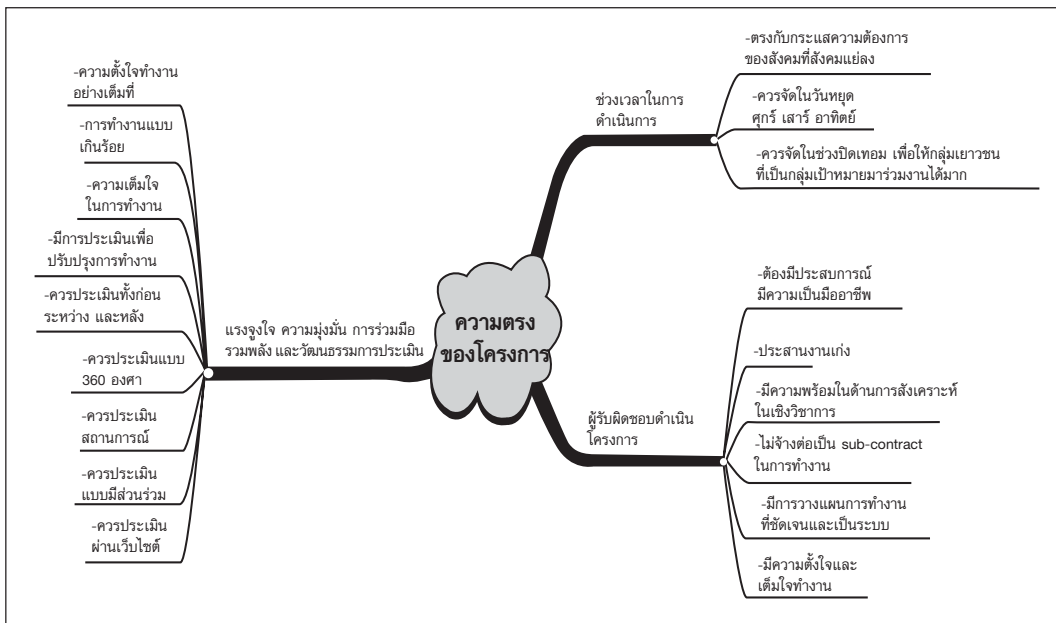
ความตรงของโครงการ

แรงจูงใจ ความมุ่งมั่น การร่วมมือรวมพลัง และวัฒนธรรมการประเมิน

-ความตั้งใจทำงานอย่างเต็มที่

-การทำงานแบบเกินร้อย

-ความเต็มใจในการทำงาน

-มีการประเมินเพื่อปรับปรุงการทำงาน

-ควรประเมินทั้งก่อน ระหว่าง และหลัง

-ควรประเมินแบบ 360 องศา

-ควรประเมินสถานการณ์

-ควรประเมินแบบมีส่วนร่วม

-ควรประเมินผ่านเว็บไซต์

ช่วงเวลาในการดำเนินการ

-ตรงกับกระแสความต้องการของสังคมที่สังคมแย่ลง

-ควรจัดในวันหยุด ศุกร์ เสาร์ อาทิตย์

-ควรจัดในช่วงปิดเทอม เพื่อให้กลุ่มเยาวชนที่เป็นกลุ่มเป้าหมายมาร่วมงานได้มาก

ผู้รับผิดชอบดำเนินโครงการ

-ต้องมีประสบการณ์ มีความเป็นมืออาชีพ

-ประสานงานเก่ง

-มีความพร้อมในด้านการสังเคราะห์ในเชิงวิชาการ

-ไม่จ้างต่อเป็น sub-contract ในการทำงาน

-มีการวางแผนการทำงานที่ชัดเจนและเป็นระบบ

-มีความตั้งใจและเต็มใจทำงาน